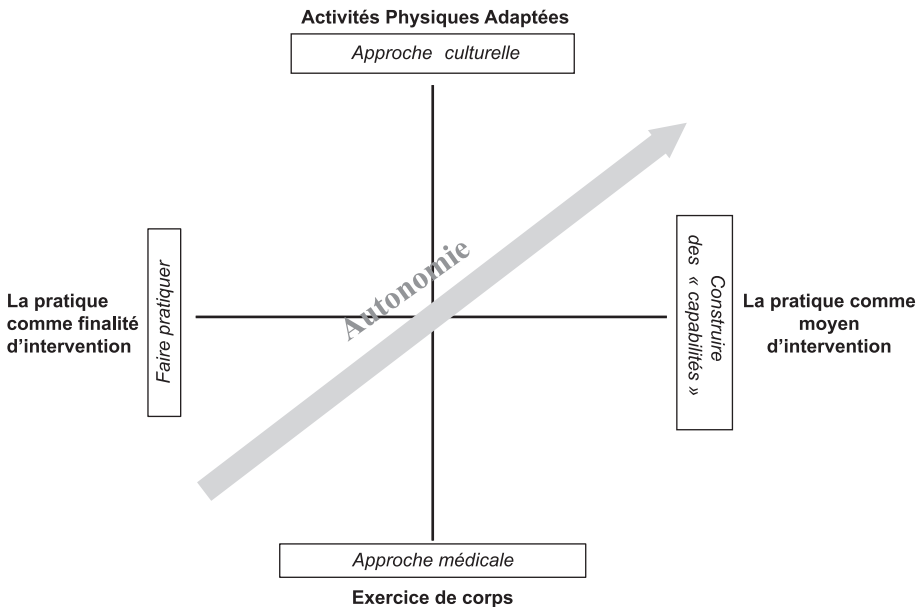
Activités Physiques Adaptées

Approche culturelle

La pratique comme finalité d'intervention

Faire pratiquer

Autonomie

Construire des « capabilités »

La pratique comme moyen d'intervention

Approche médicale

Exercice de corps